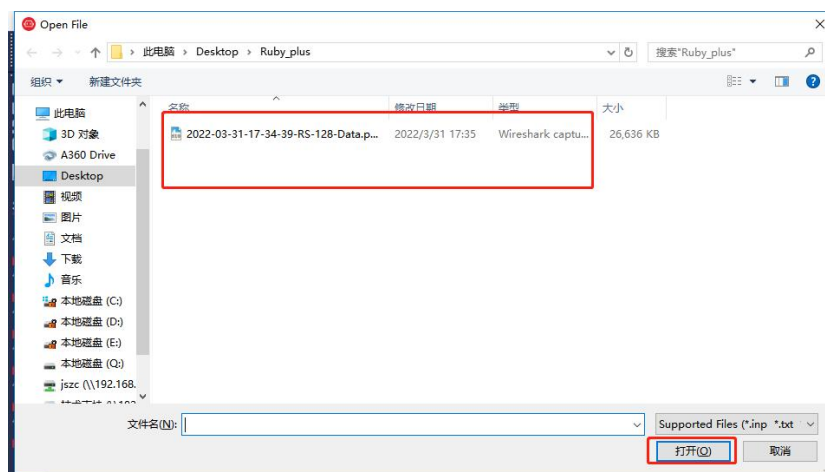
Open File

此电脑 › Desktop › Ruby_plus

搜索"Ruby_plus"

组织 ▾ 新建文件夹

此电脑
3D 对象
A360 Drive
Desktop
视频
图片
文档
下载
音乐
本地磁盘 (C:)
本地磁盘 (D:)
本地磁盘 (E:)
本地磁盘 (Q:)
jszc (\\192.168.
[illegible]

| 名称 | 修改日期 | 类型 | 大小 |
|---|---|---|---|
| 2022-03-31-17-34-39-RS-128-Data.p... | 2022/3/31 17:35 | Wireshark captu... | 26,636 KB |

文件名(N):

Supported Files (*.inp *.txt

打开(O)

取消